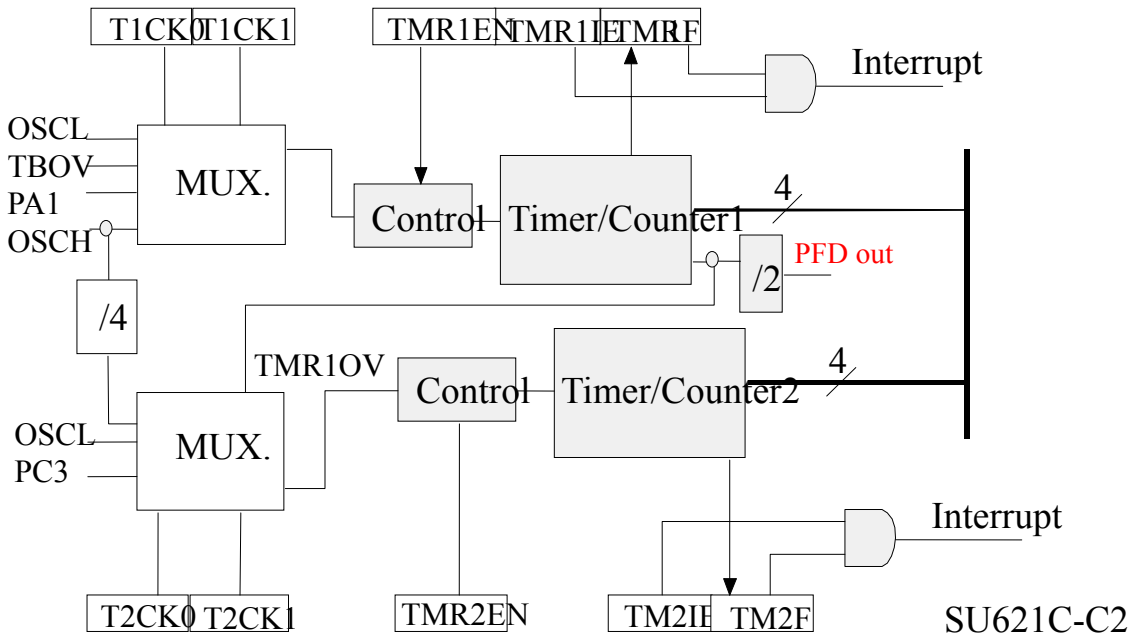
T1CK0 T1CK1
TMR1EN TMR1IE TMR1F
Interrupt
OSCL
TBOV
PA1
OSCH
MUX.
Control
Timer/Counter1
4
/2
PFD out
/4
TMR1OV
Control
Timer/Counter2
4
OSCL
PC3
MUX.
Interrupt
T2CK0 T2CK1
TMR2EN
TM2IE TM2F
SU621C-C2